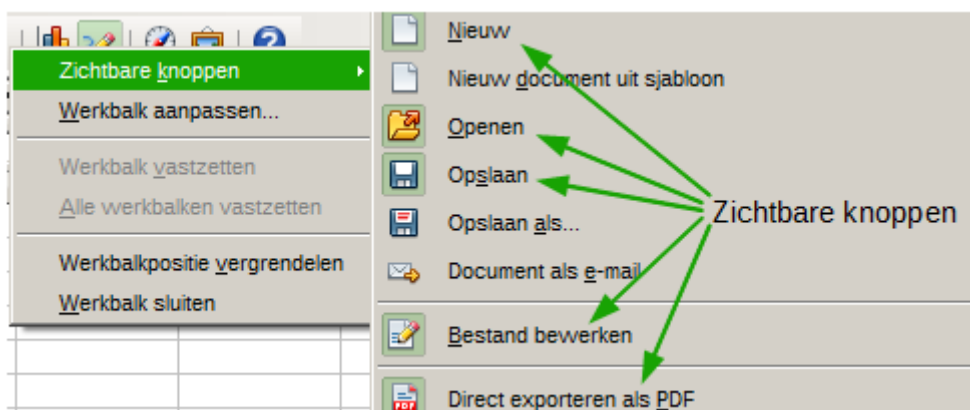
Zichtbare knoppen
Werkbalk aanpassen...
Werkbalk vastzetten
Alle werkbalken vastzetten
Werkbalkpositie vergrendelen
Werkbalk sluiten

Nieuw
Nieuw document uit sjabloon
Openen
Opslaan
Opslaan als...
Document als e-mail
Bestand bewerken
Direct exporteren als PDF

Zichtbare knoppen